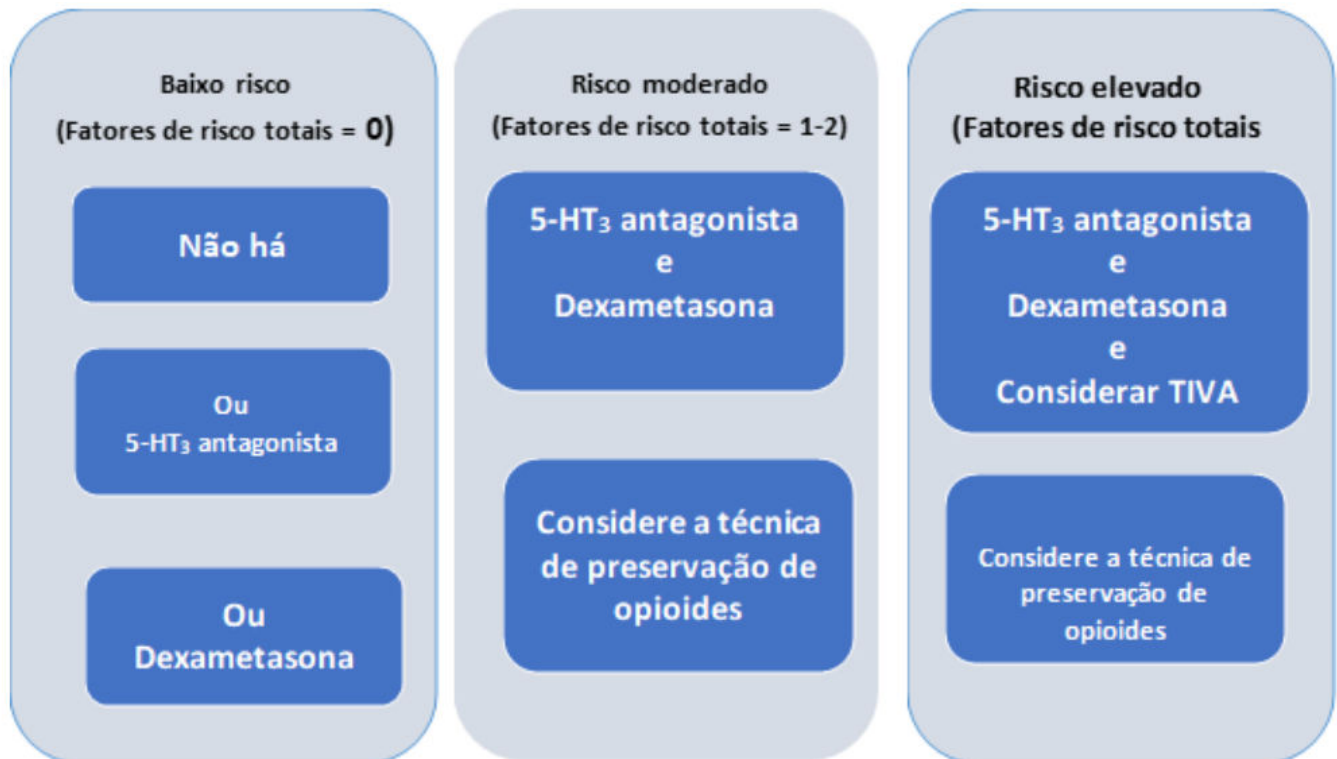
Baixo risco
(Fatores de risco totais = 0)

Não há

Ou
5-HT$_3$ antagonista

Ou
Dexametasona

Risco moderado
(Fatores de risco totais = 1-2)

5-HT$_3$ antagonista
e
Dexametasona

Considere a técnica de preservação de opioides

Risco elevado
(Fatores de risco totais

5-HT$_3$ antagonista
e
Dexametasona
e
Considerar TIVA

Considere a técnica de preservação de opioides